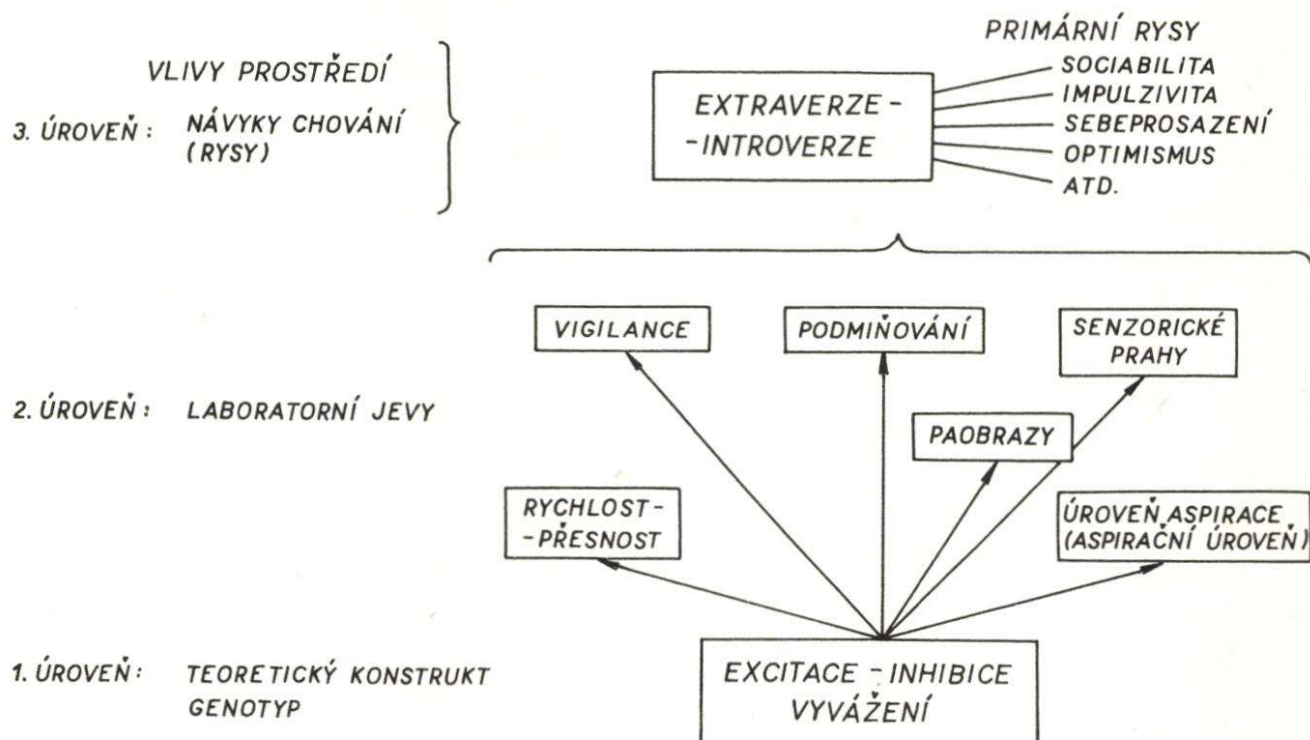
VLIVY PROSTŘEDÍ

3. ÚROVEŇ: NÁVYKY CHOVÁNÍ (RYSY)

EXTRAVERZE - -INTROVERZE

PRIMÁRNÍ RYSY
SOCIABILITA
IMPULZIVITA
SEBEPROSAZENÍ
OPTIMISMUS
ATD.

2. ÚROVEŇ: LABORATORNÍ JEVY

VIGILANCE

PODMIŇOVÁNÍ

SENZORICKÉ PRAHY

PAOBRAZY

RYCHLOST- -PŘESNOST

ÚROVEŇ ASPIRACE (ASPIRAČNÍ ÚROVEŇ)

1. ÚROVEŇ: TEORETICKÝ KONSTRUKT GENOTYP

EXCITACE - INHIBICE VYVÁŽENÍ